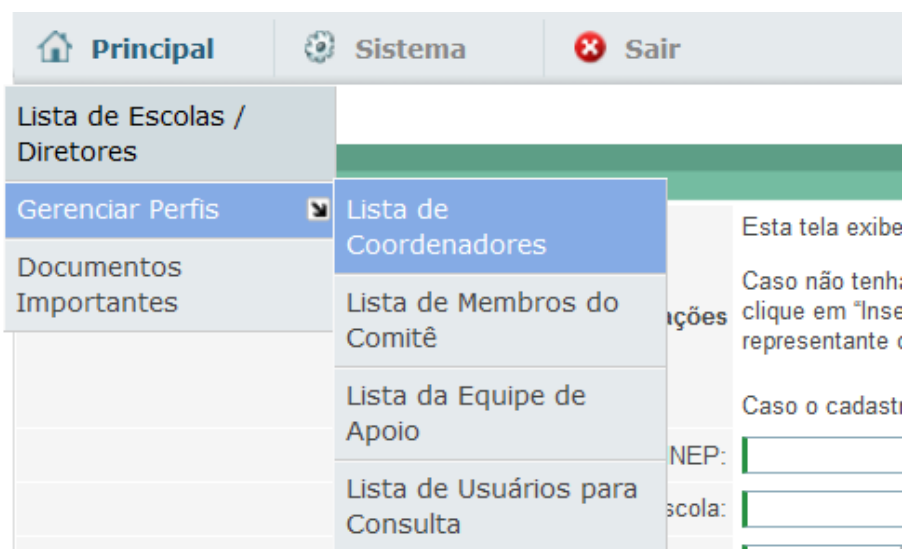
Principal Sistema Sair

Lista de Escolas / Diretores

Gerenciar Perfis

Documentos Importantes

Lista de Coordenadores

Lista de Membros do Comitê

Lista da Equipe de Apoio

Lista de Usuários para Consulta

Esta tela exibe

Caso não tenha clique em "Inse representante c

ções

Caso o cadastr

NEP:

scola: